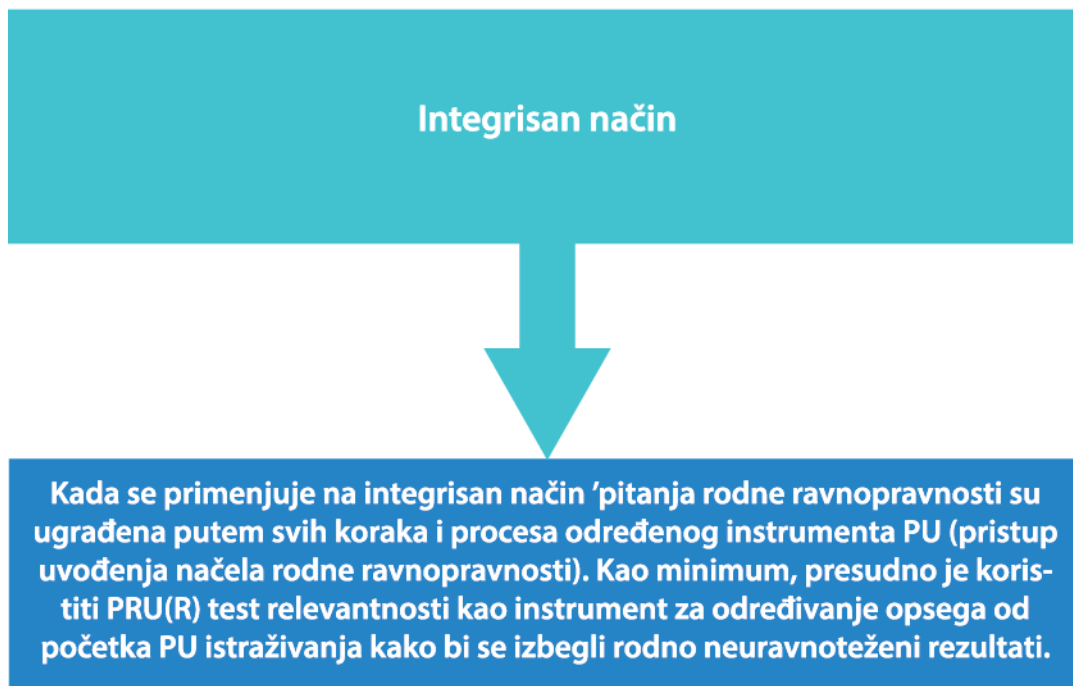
Integrisan način

Kada se primenjuje na integrisan način ’pitanja rodne ravnopravnosti su ugrađena putem svih koraka i procesa određenog instrumenta PU (pristup uvođenja načela rodne ravnopravnosti). Kao minimum, presudno je koristiti PRU(R) test relevantnosti kao instrument za određivanje opsega od početka PU istraživanja kako bi se izbegli rodno neuravnoteženi rezultati.